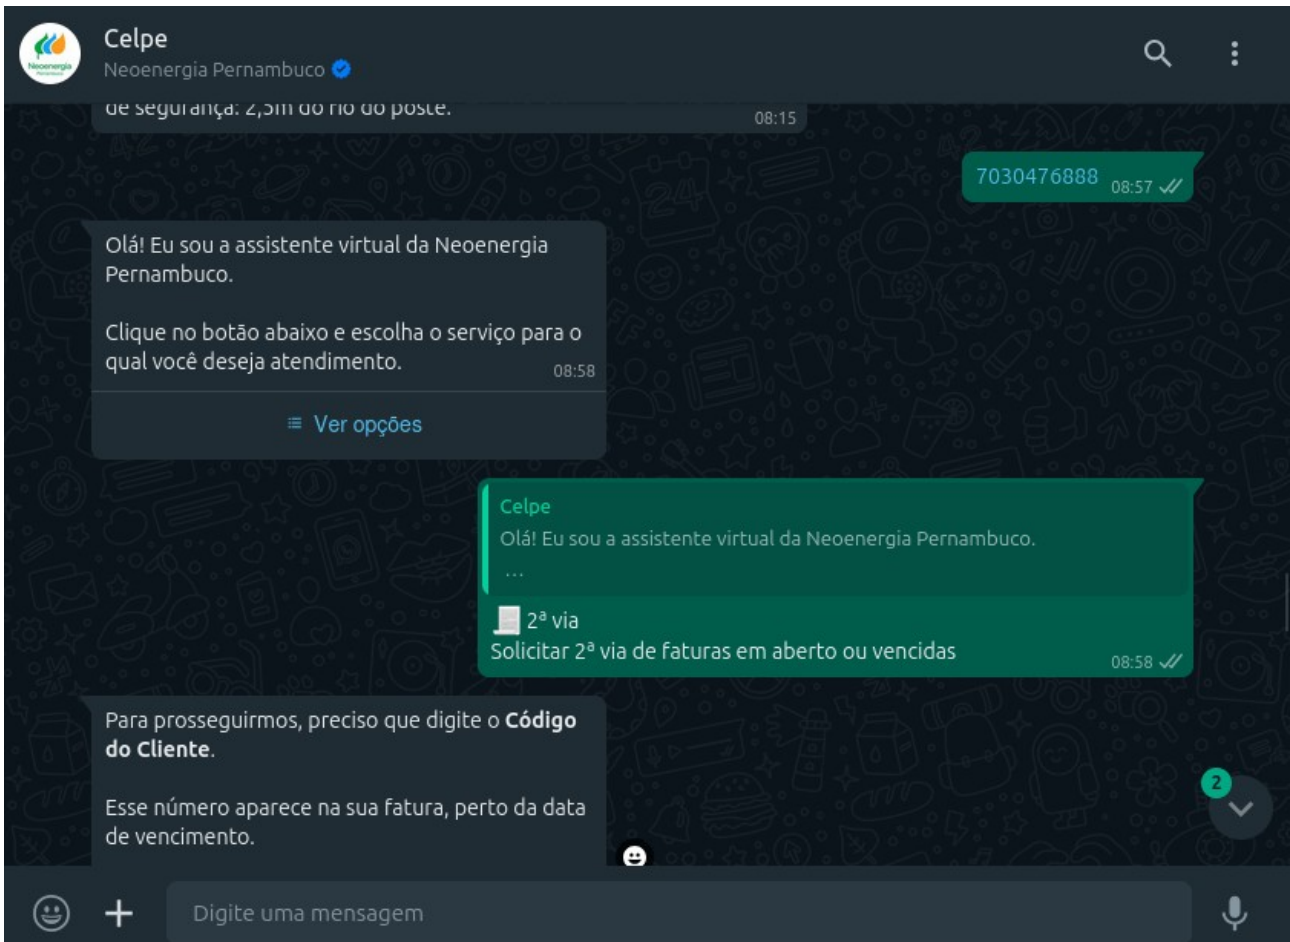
Neoenergia

Celpe
Neoenergia Pernambuco

de segurança: 2,5m do fio do poste. 08:15

7030476888 08:57

Olá! Eu sou a assistente virtual da Neoenergia Pernambuco.

Clique no botão abaixo e escolha o serviço para o qual você deseja atendimento. 08:58

Ver opções

Celpe
Olá! Eu sou a assistente virtual da Neoenergia Pernambuco.
...

2ª via
Solicitar 2ª via de faturas em aberto ou vencidas 08:58

Para prosseguirmos, preciso que digite o **Código do Cliente**.

Esse número aparece na sua fatura, perto da data de vencimento.

2

Digite uma mensagem